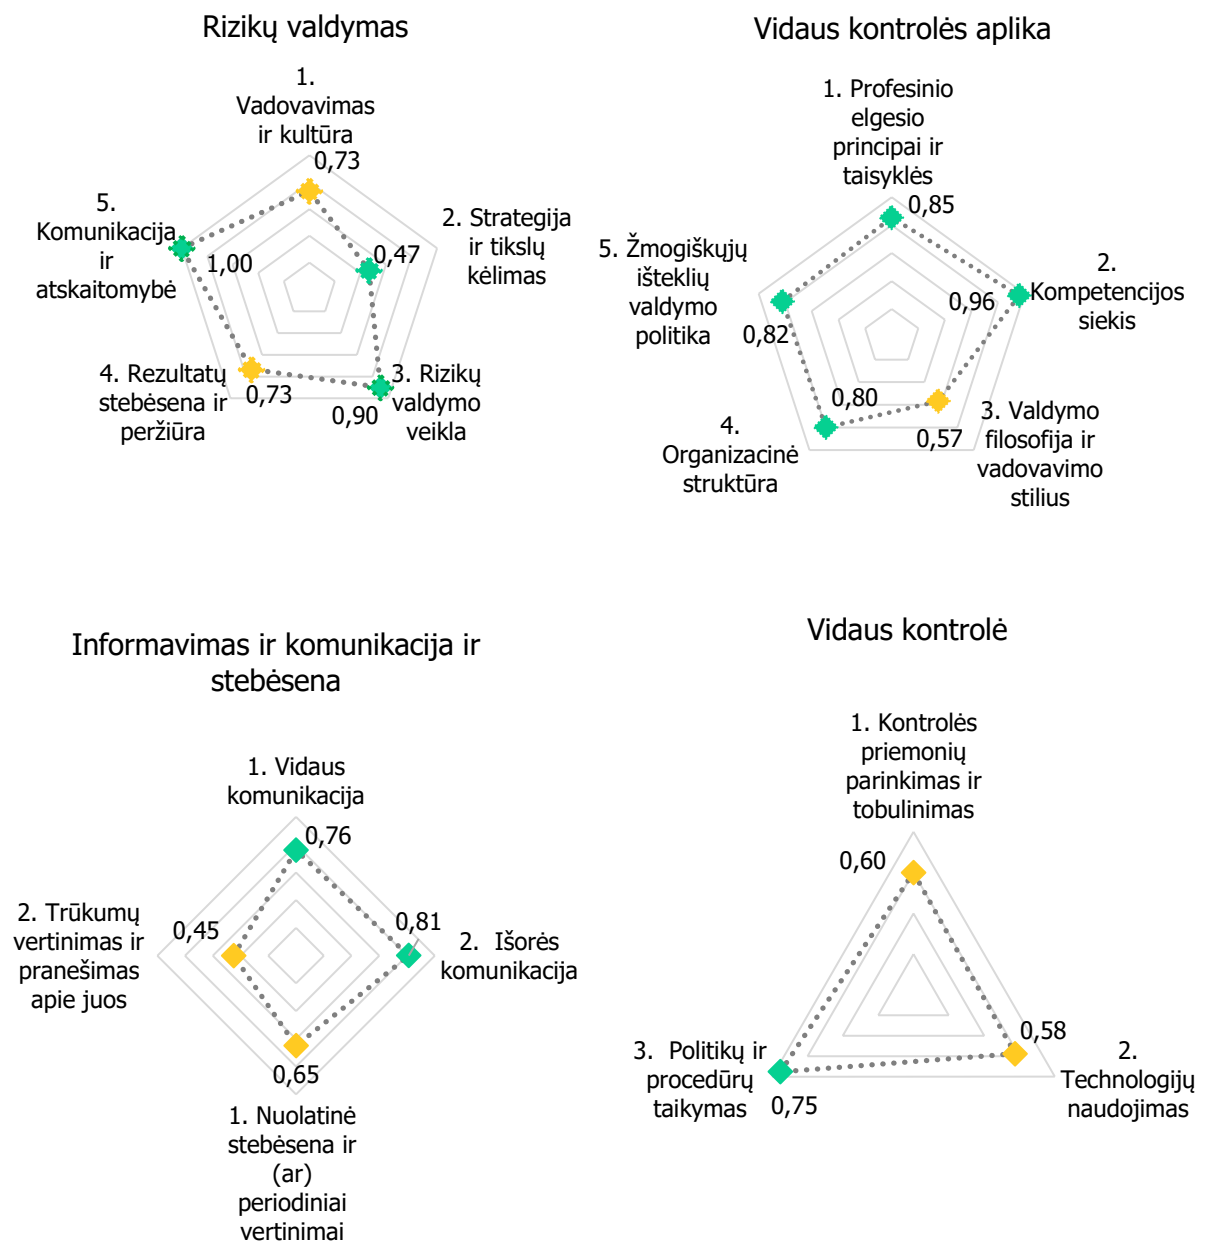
Rizikų valdymas

1. Vadovavimas ir kultūra
0,73
2. Strategija ir tikslų kėlimas
0,47
3. Rizikų valdymo veikla
0,90
4. Rezultatų stebėsena ir peržiūra
0,73
5. Komunikacija ir atskaitomybė
1,00

Vidaus kontrolės aplika

1. Profesinio elgesio principai ir taisyklės
0,85
2. Kompetencijos siekis
0,96
3. Valdymo filosofija ir vadovavimo stilius
0,57
4. Organizacinė struktūra
0,80
5. Žmogiškųjų išteklių valdymo politika
0,82

Informavimas ir komunikacija ir stebėsena

1. Vidaus komunikacija
0,76
2. Išorės komunikacija
0,81
1. Nuolatinė stebėsena ir (ar) periodiniai vertinimai
0,65
2. Trūkumų vertinimas ir pranešimas apie juos
0,45

Vidaus kontrolė

1. Kontrolės priemonių parinkimas ir tobulinimas
0,60
2. Technologijų naudojimas
0,58
3. Politikų ir procedūrų taikymas
0,75